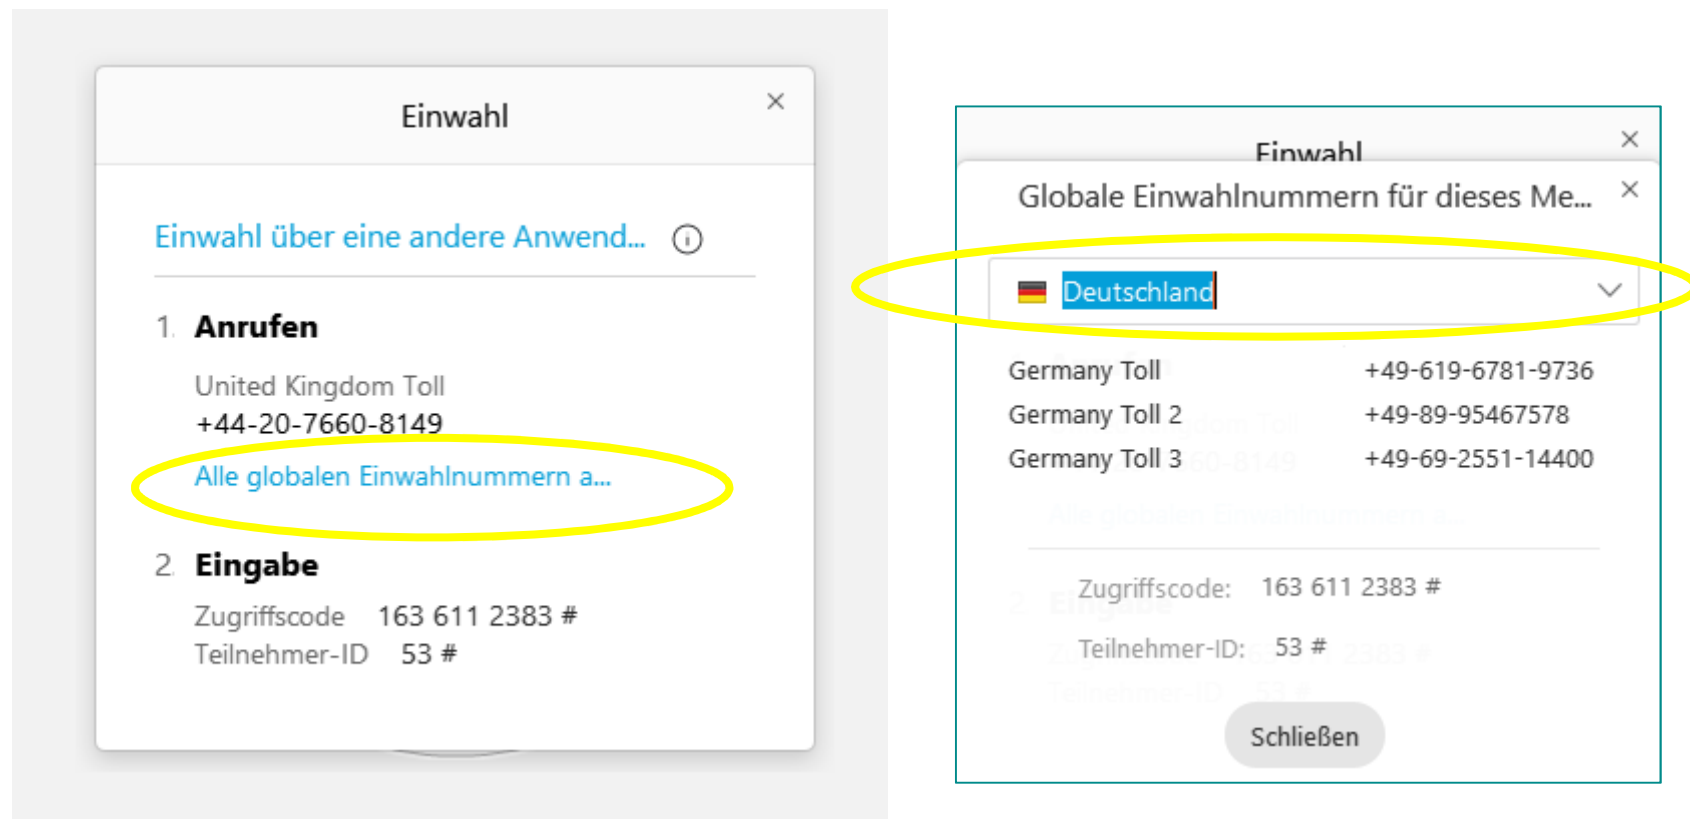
Einwahl ×

Einwahl über eine andere Anwend... ⓘ

1. Anrufen

United Kingdom Toll
+44-20-7660-8149

Alle globalen Einwahlnummern a...

2. Eingabe

Zugriffscode 163 611 2383 #
Teilnehmer-ID 53 #

Einwahl ×

Globale Einwahlnummern für dieses Me... ×

Deutschland

| | |
|---|---|
| Germany Toll | +49-619-6781-9736 |
| Germany Toll 2 | +49-89-95467578 |
| Germany Toll 3 | +49-69-2551-14400 |

Zugriffscode: 163 611 2383 #

Teilnehmer-ID: 53 #

Schließen